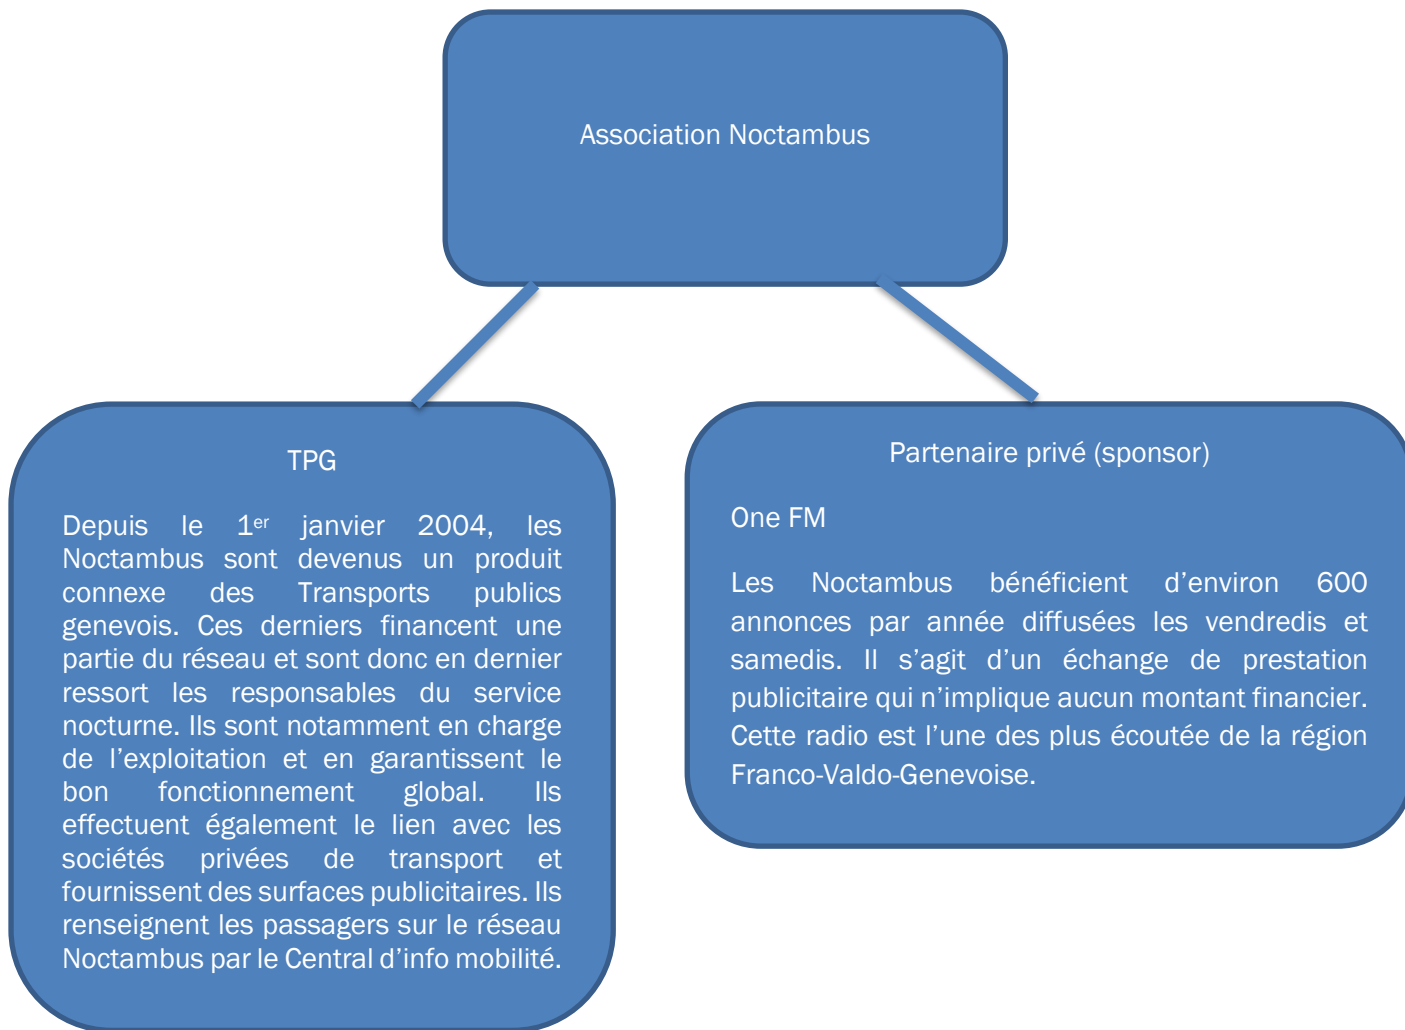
Association Noctambus

TPG

Depuis le 1$^{er}$ janvier 2004, les Noctambus sont devenus un produit connexe des Transports publics genevois. Ces derniers financent une partie du réseau et sont donc en dernier ressort les responsables du service nocturne. Ils sont notamment en charge de l'exploitation et en garantissent le bon fonctionnement global. Ils effectuent également le lien avec les sociétés privées de transport et fournissent des surfaces publicitaires. Ils renseignent les passagers sur le réseau Noctambus par le Central d'info mobilité.

Partenaire privé (sponsor)

One FM

Les Noctambus bénéficient d'environ 600 annonces par année diffusées les vendredis et samedis. Il s'agit d'un échange de prestation publicitaire qui n'implique aucun montant financier. Cette radio est l'une des plus écoutée de la région Franco-Valdo-Genevoise.